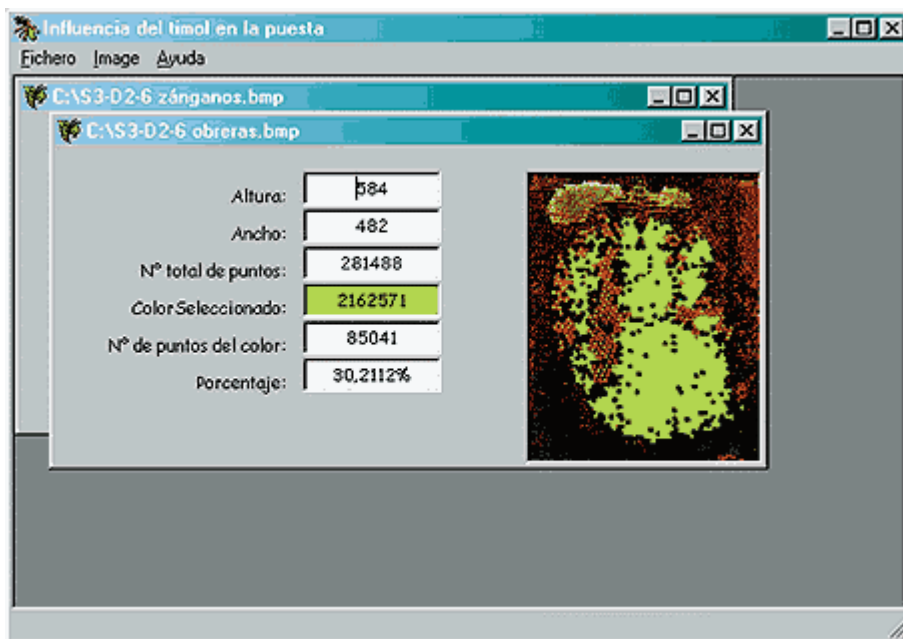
Influencia del timol en la puesta
Fichero Image Ayuda
C:\S3-D2-6 zánganos.bmp
C:\S3-D2-6 obreras.bmp

| | |
|---|---|
| Altura: | 584 |
| Ancho: | 482 |
| Nº total de puntos: | 281488 |
| Color Seleccionado: | 2162571 |
| Nº de puntos del color: | 85041 |
| Porcentaje: | 30,2112% |